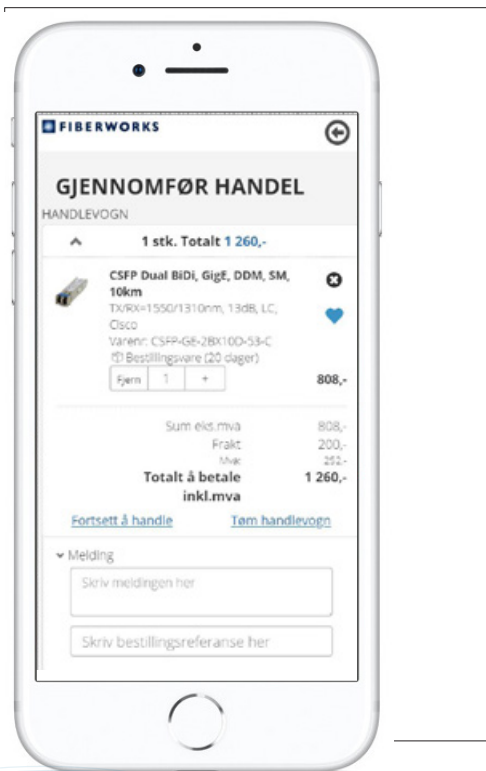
FIBERWORKS

GJENNOMFØR HANDEL

HANDLEVOGN

1 stk. Totalt 1 260,-

CSFP Dual BiDi, GigE, DDM, SM, 10km

TX/RX=1550/1310nm, 13dB, LC, Cisco

Varenr: CSFP-GE-2BX10D-53-C

Bestillingsvare (20 dager)

Fjern 1 +

808,-

Sum eks.mva 808,-

Frakt 200,-

Mva: 252,-

Totalt å betale inkl.mva 1 260,-

Fortsett å handle

Tøm handlevogn

Melding

Skriv meldingen her

Skriv bestillingsreferanse her